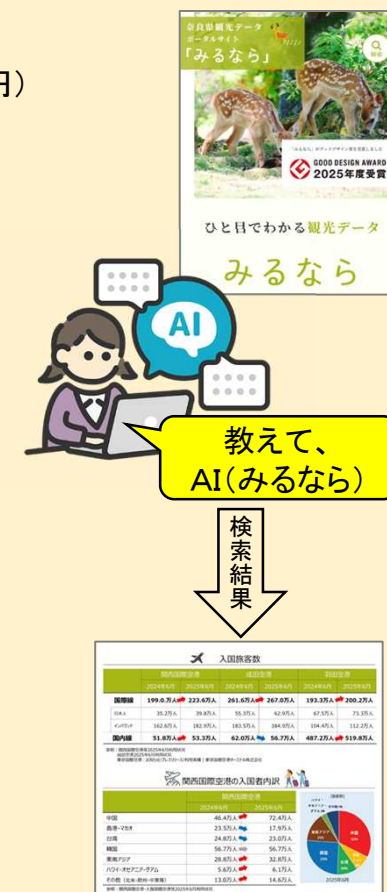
月）

奈良県観光データ
ポータルサイト
「みるなら」

GOOD DESIGN AWARD
2025年度受賞

ひと目でわかる観光データ
みるなら

AI

教えて、
AI（みるなら）

検索結果

入国旅客数

| | 関西国際空港 | | 成田空港 | | 羽田空港 | |
|---|---|---|---|---|---|---|
| | 2024年6月 | 2025年6月 | 2024年6月 | 2025年6月 | 2024年6月 | 2025年6月 |
| 国際線 | 199.0万人 | 223.6万人 | 261.6万人 | 267.0万人 | 193.2万人 | 200.2万人 |
| 日本人 | 35.2万人 | 39.8万人 | 55.3万人 | 62.9万人 | 67.5万人 | 73.3万人 |
| インバウンド | 162.6万人 | 182.9万人 | 183.5万人 | 184.9万人 | 104.4万人 | 112.2万人 |
| 国内線 | 51.8万人 | 53.3万人 | 62.0万人 | 56.7万人 | 487.2万人 | 519.8万人 |

関西国際空港の入国者内訳

| | 関西国際空港 | |
|---|---|---|
| | 2024年6月 | 2025年6月 |
| 中国 | 46.4万人 | 72.4万人 |
| 香港・マカオ | 23.5万人 | 17.9万人 |
| 台湾 | 24.8万人 | 23.0万人 |
| 韓国 | 56.7万人 | 56.7万人 |
| 東南アジア | 28.8万人 | 32.8万人 |
| ハワイ・オセアニア・グアム | 5.6万人 | 6.1万人 |
| その他 | 13.0万人 | 14.8万人 |

2025年6月